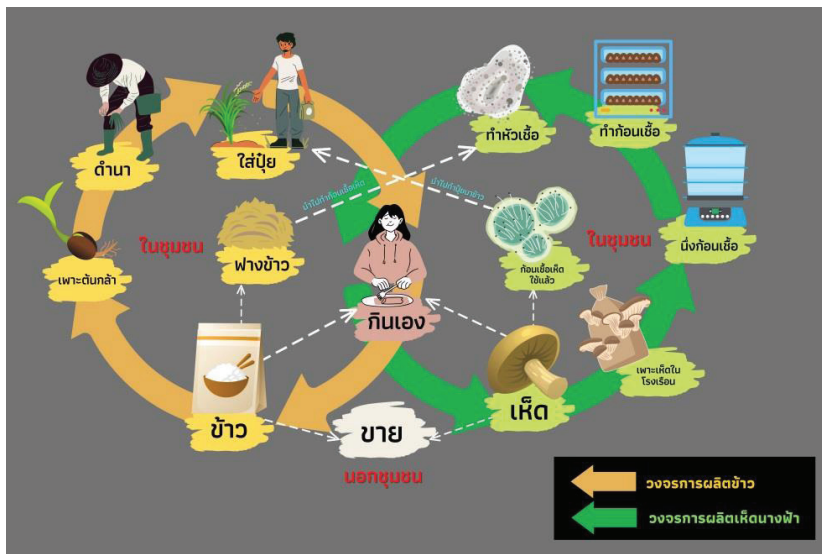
ดำนา

ใส่ปุ๋ย

ทำหัวเชื้อ

ทำก้อนเชื้อ

นำไปทำก้อนเชื้อเห็ด

นำไปทำปุ๋ยหมักข้าว

ในชุมชน

ฟางข้าว

เพาะต้นกล้า

ก้อนเชื้อเห็ดใช้แล้ว

ในชุมชน

นึ่งก้อนเชื้อ

กินเอง

เพาะเห็ดในโรงเรือน

เห็ด

ข้าว

ขาย

นอกชุมชน

วงจรการผลิตข้าว

วงจรการผลิตเห็ดนางฟ้า